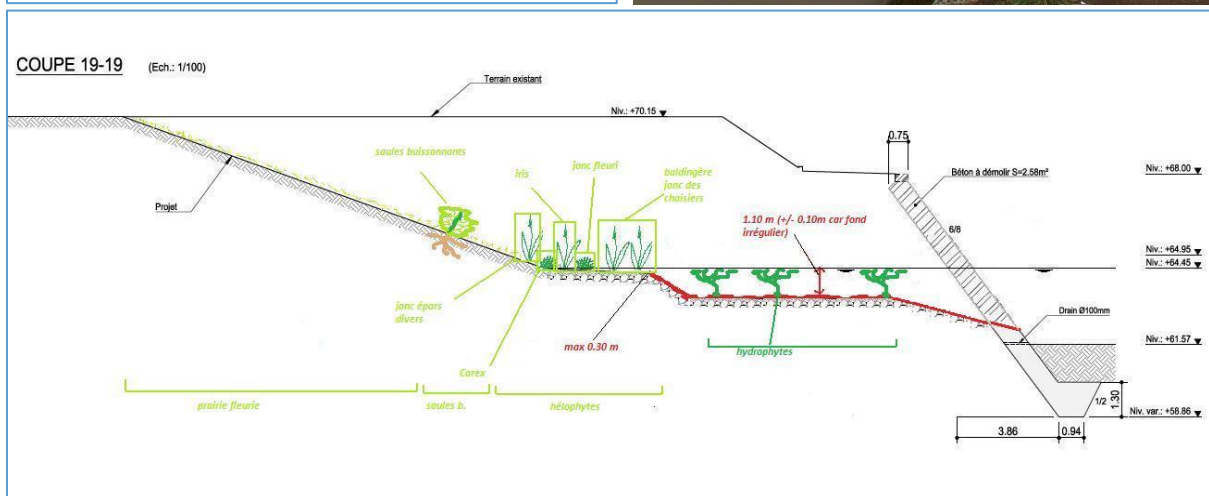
COUPE 19-19 (Ech.: 1/100)

Terrain existant

Niv.: +70.15

0.75

Béton à démolir S=2.58m²

Niv.: +68.00

saules buissonnants

iris

jonc fleuri

baldingère
jonc des chaisiers

Projet

1.10 m (+/- 0.10m car fond irrégulier)

6/8

Niv.: +64.95

Niv.: +64.45

jonc épars
divers

Drain Ø100mm

max 0.30 m

Carex

hydrophytes

Niv.: +61.57

1.30

1/2

Niv. var.: +58.86

prairie fleurie

saules b.

hélophytes

3.86

0.94